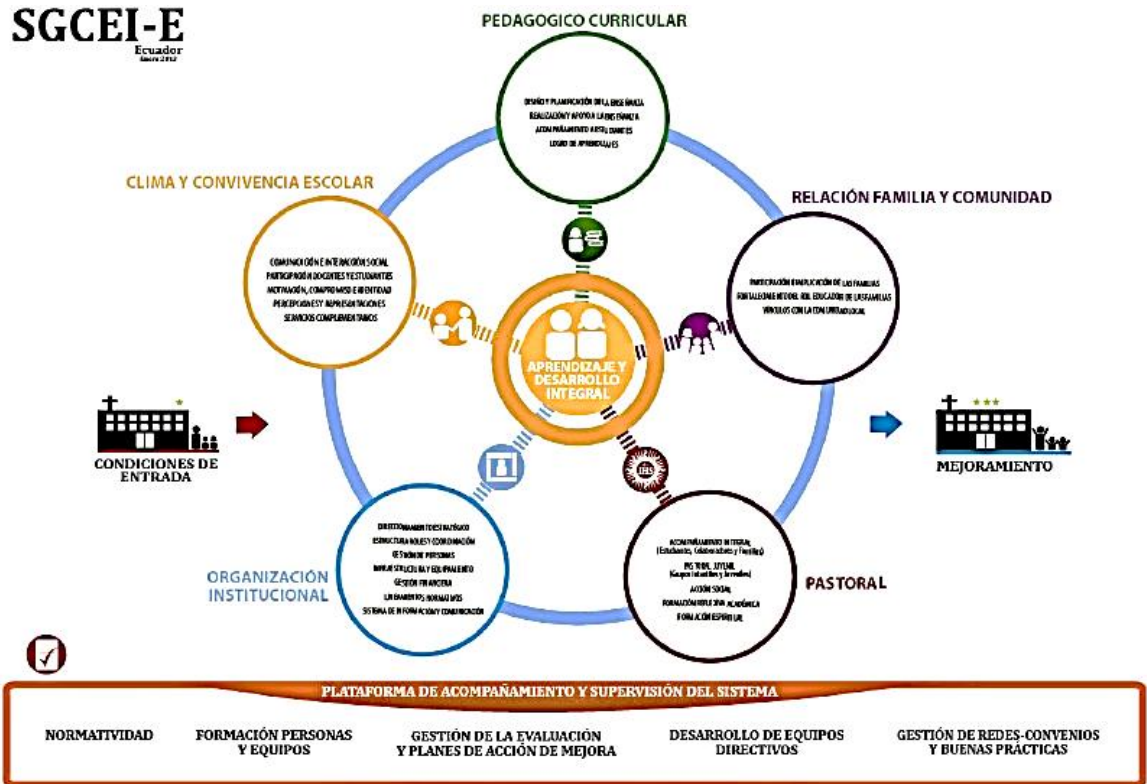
SGCEI-E
Ecuador
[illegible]

PEDAGOGICO CURRICULAR

DISEÑO Y PLANIFICACIÓN DE LA ENSEÑANZA
REALIZACIÓN Y APOYO A LA ENSEÑANZA
ACOMPAÑAMIENTO A ESTUDIANTES
LOGRO DE APRENDIZAJES

CLIMA Y CONVIVENCIA ESCOLAR

COMUNICACIÓN E INTERACCIÓN SOCIAL
PARTICIPACIÓN DOCENTES Y ESTUDIANTES
MOTIVACIÓN, COMPROMISO E IDENTIDAD
PERCEPCIONES Y REPRESENTACIONES
SERVICIOS COMPLEMENTARIOS

RELACIÓN FAMILIA Y COMUNIDAD

PARTICIPACIÓN E IMPLICACIÓN DE LAS FAMILIAS
FORTALECER EL ROL EDUCADOR DE LAS FAMILIAS
VÍNCULOS CON LA COMUNIDAD LOCAL

APRENDIZAJE Y DESARROLLO INTEGRAL

CONDICIONES DE ENTRADA

MEJORAMIENTO

DIRECCIONAMIENTO ESTRATÉGICO
ESTRUCTURA ROLES Y COORDINACIÓN
GESTIÓN DE PERSONAS
INFRAESTRUCTURA Y EQUIPAMIENTO
GESTIÓN FINANCIERA
LINEAMIENTOS NORMATIVOS
SISTEMA DE INFORMACIÓN Y COMUNICACIÓN

ORGANIZACIÓN INSTITUCIONAL

ACOMPAÑAMIENTO INTEGRAL
(Estudiantes, Colaboradores y Familias)
PASTORAL JUVENIL
(Grupos Infantiles y Juveniles)
ACCIÓN SOCIAL
FORMACIÓN RELIGIOSA ACADÉMICA
FORMACIÓN ESPIRITUAL

PASTORAL

PLATAFORMA DE ACOMPAÑAMIENTO Y SUPERVISIÓN DEL SISTEMA

NORMATIVIDAD
FORMACIÓN PERSONAS Y EQUIPOS
GESTIÓN DE LA EVALUACIÓN Y PLANES DE ACCIÓN DE MEJORA
DESARROLLO DE EQUIPOS DIRECTIVOS
GESTIÓN DE REDES-CONVENIOS Y BUENAS PRÁCTICAS